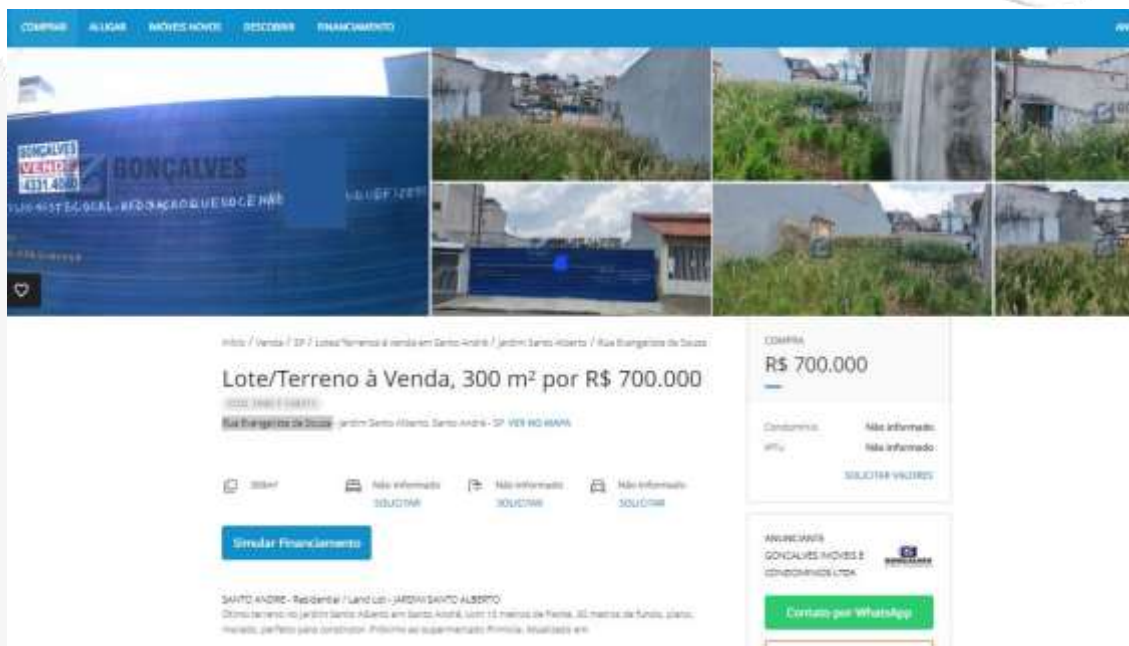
COMPRAR ALUGAR IMÓVEIS NOVOS DESCOBRIR FINANCIAMENTO

GONÇALVES VENDE 4331.4080 GONÇALVES

Início / Venda / SP / Lotes/Terrenos à venda em Santo André / Jardim Santo Alberto / Rua Evangelista de Souza

Lote/Terreno à Venda, 300 m² por R$ 700.000

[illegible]

Rua Evangelista de Souza Jardim Santo Alberto, Santo André - SP VER NO MAPA

300m² Não informado SOLICITAR Não informado SOLICITAR Não informado SOLICITAR

Simular Financiamento

SANTO ANDRE - Residential / Land Lot - JARDIM SANTO ALBERTO
Ótimo terreno no Jardim Santo Alberto em Santo André, com 10 metros de frente, 30 metros de fundo, plano, murado, perfeito para construtor. Próximo ao supermercado Primicia. Atualizado em

COMPRA
R$ 700.000

Condomínio Não informado
IPTU Não informado
SOLICITAR VALORES

ANUNCIANTE
GONCALVES IMOVEIS E CONDOMINIOS LTDA

Contato por WhatsApp